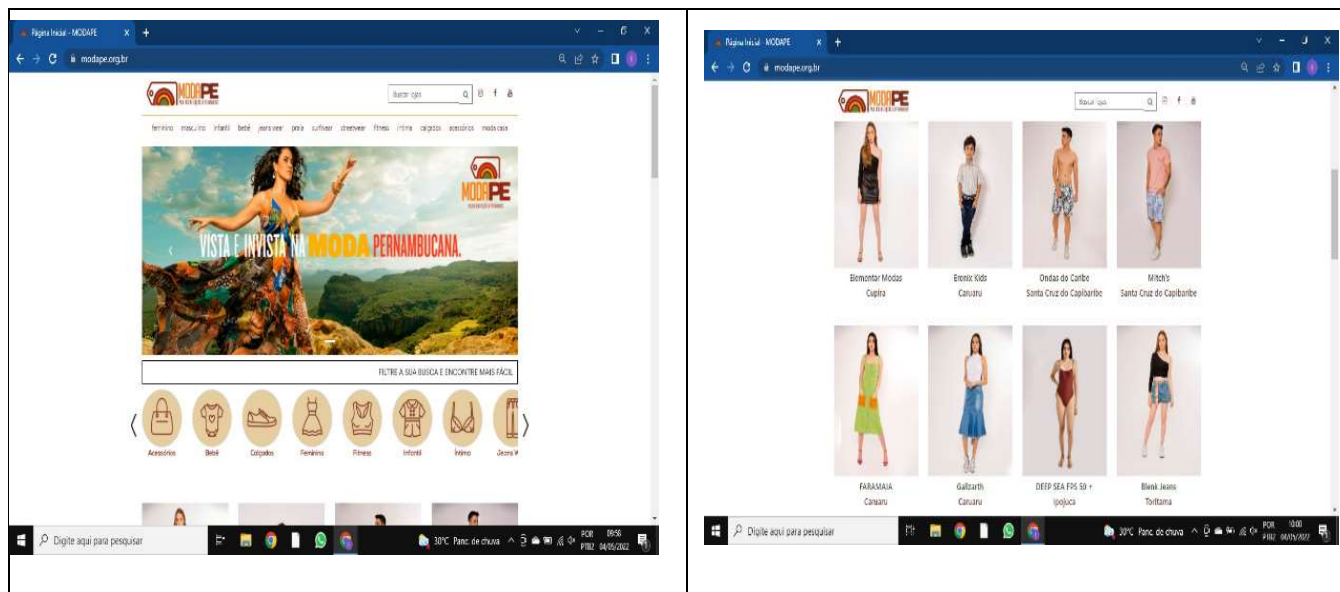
Página Inicial - MODAPE

modape.org.br

MODAPE

Buscar loja

feminino masculino infantil bebê jeans wear praia surfwear streetwear fitness íntima calçados acessórios moda casa

MODAPE

VISTA E INVISTA NA MODA PERNAMBUCANA.

FILTRE A SUA BUSCA E ENCONTRE MAIS FÁCIL

Acessórios Bebê Calçados Feminino Fitness Infantil Íntimo Jeans W

Digite aqui para pesquisar

30°C Panc. de chuva POR PTB2 09:56 04/05/2022

Página Inicial - MODAPE

modape.org.br

MODAPE

Buscar loja

Elemontar Modas
Cupira

Bronix Kids
Caruaru

Ondas do Caribe
Santa Cruz do Capibaribe

Mitch's
Santa Cruz do Capibaribe

FARAMAIA
Caruaru

Gallzarth
Caruaru

DEEP SEA FPS 50 +
Ipojuca

Blenk Jeans
Toritama

Digite aqui para pesquisar

30°C Panc. de chuva POR PTB2 10:00 04/05/2022